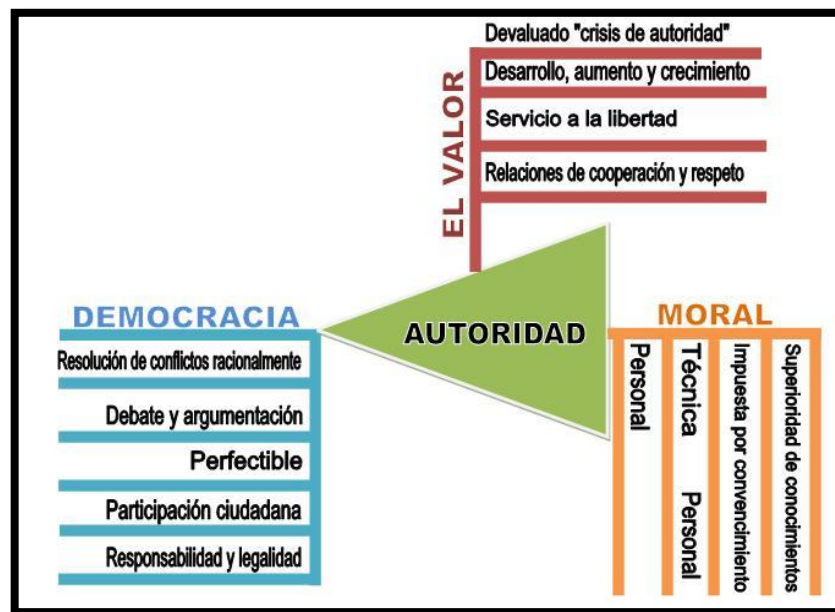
EL VALOR

Devaluado "crisis de autoridad"

Desarrollo, aumento y crecimiento

Servicio a la libertad

Relaciones de cooperación y respeto

AUTORIDAD

DEMOCRACIA

Resolución de conflictos racionalmente

Debate y argumentación

Perfectible

Participación ciudadana

Responsabilidad y legalidad

MORAL

Personal

Técnica Personal

Impuesta por convencimiento

Superioridad de conocimientos